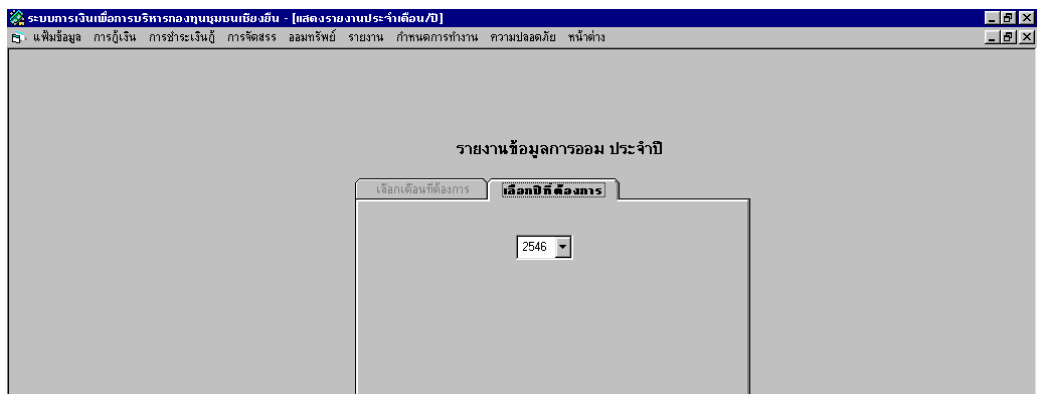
ระบบการเงินเพื่อการบริหารกองทุนชุมชนเชิงยืน - [แสดงรายงานประจำเดือน/ปี]

แฟ้มข้อมูล การกู้เงิน การชำระเงินกู้ การจัดสรร ออมทรัพย์ รายงาน กำหนดการทำงาน ความปลอดภัย หน้าต่าง

รายงานข้อมูลการออม ประจำปี

เลือกเดือนที่ต้องการ

เลือกปีที่ต้องการ

2546